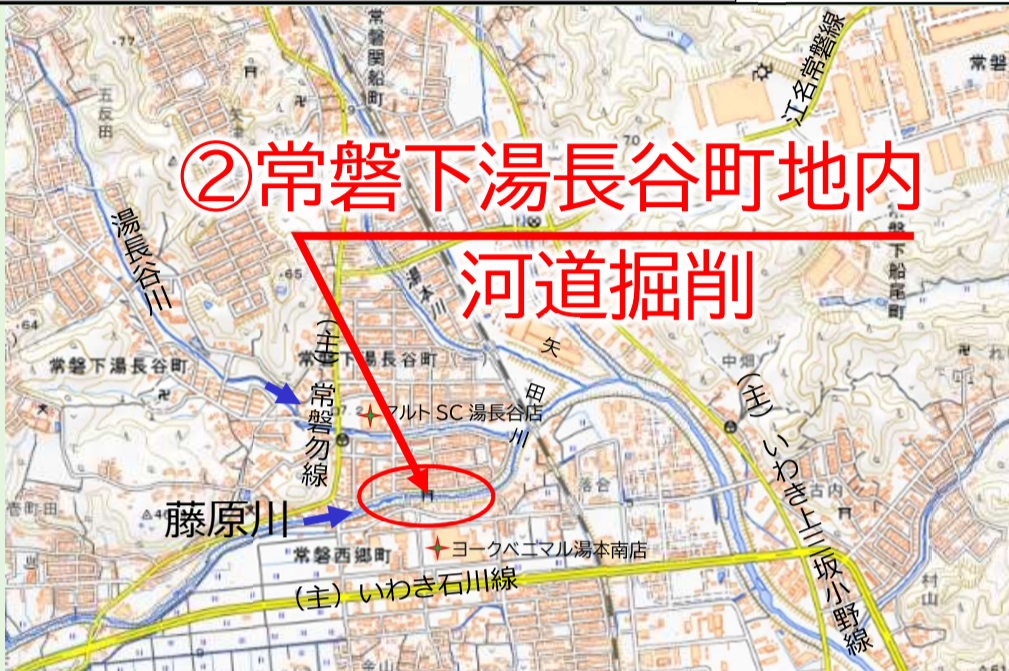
②常磐下湯長谷町地内
河道掘削

常磐関船町
江名常磐線
常磐
五反田
湯長谷川
常磐下湯長谷町
常磐下湯長谷町
(主)常磐勿線
湯本川
矢田川
マルトSC湯長谷店
藤原川
常磐西郷町
ヨークベニマル湯本南店
(主)いわき石川線
(主)いわき上三坂小野線
常磐下船尾町
中畑
古内
村山
77
65
64